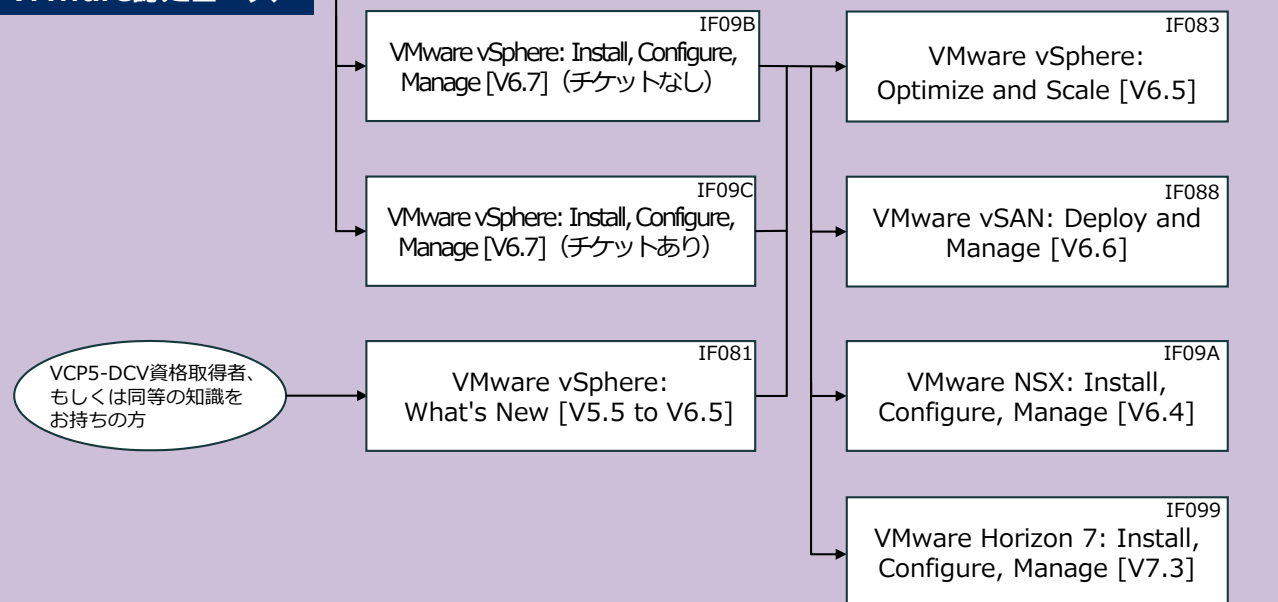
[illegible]

IF09B
VMware vSphere: Install, Configure, Manage [V6.7]（チケットなし）

IF09C
VMware vSphere: Install, Configure, Manage [V6.7]（チケットあり）

VCP5-DCV資格取得者、もしくは同等の知識をお持ちの方

IF081
VMware vSphere: What's New [V5.5 to V6.5]

IF083
VMware vSphere: Optimize and Scale [V6.5]

IF088
VMware vSAN: Deploy and Manage [V6.6]

IF09A
VMware NSX: Install, Configure, Manage [V6.4]

IF099
VMware Horizon 7: Install, Configure, Manage [V7.3]